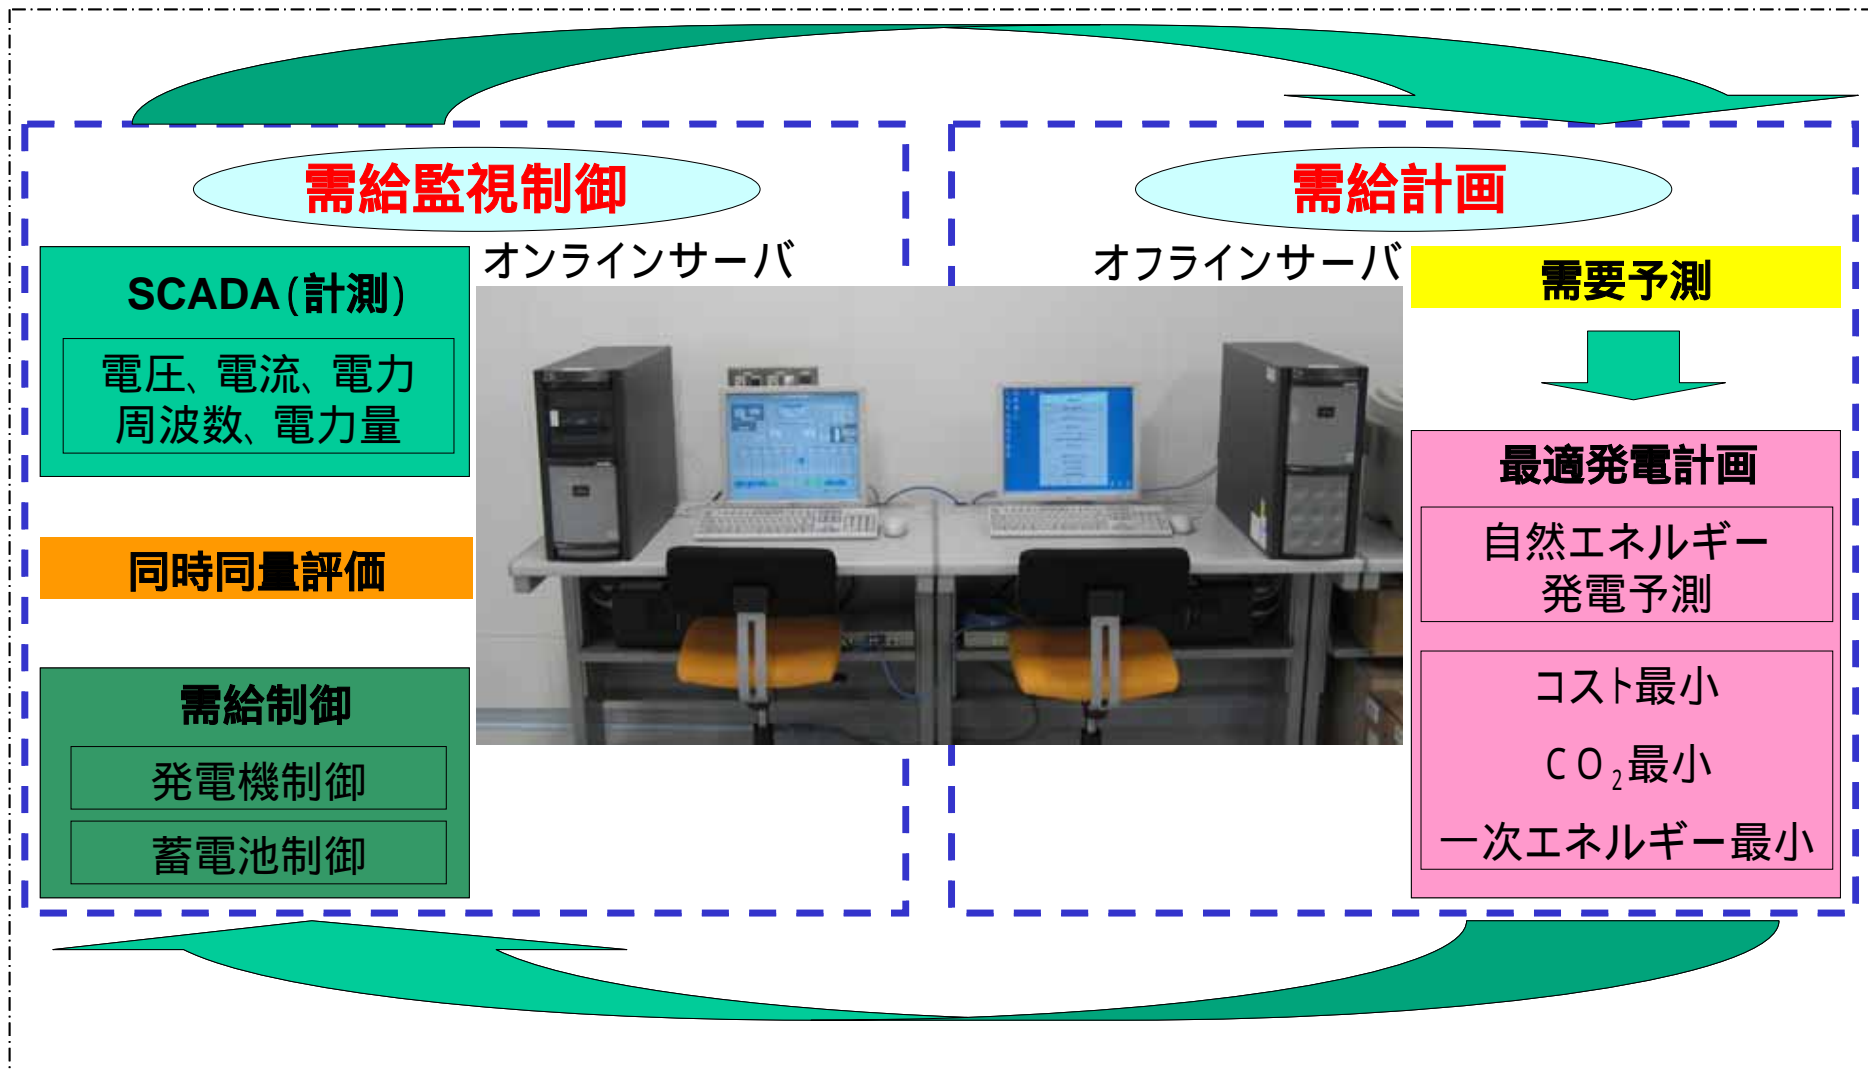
需給監視制御

オンラインサーバ

SCADA(計測)

電圧、電流、電力
周波数、電力量

同時同量評価

需給制御

発電機制御

蓄電池制御

需給計画

オフラインサーバ

需要予測

最適発電計画

自然エネルギー
発電予測

コスト最小

$CO_2$最小

一次エネルギー最小